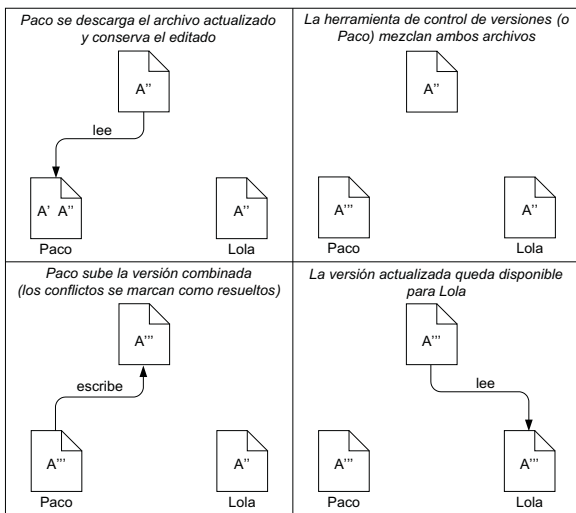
Paco se descarga el archivo actualizado y conserva el editado

A''

lee

A' A''

Paco

A''

Lola

La herramienta de control de versiones (o Paco) mezclan ambos archivos

A''

A'''

Paco

A''

Lola

Paco sube la versión combinada (los conflictos se marcan como resueltos)

A'''

escribe

A'''

Paco

A''

Lola

La versión actualizada queda disponible para Lola

A'''

lee

A'''

Paco

A'''

Lola